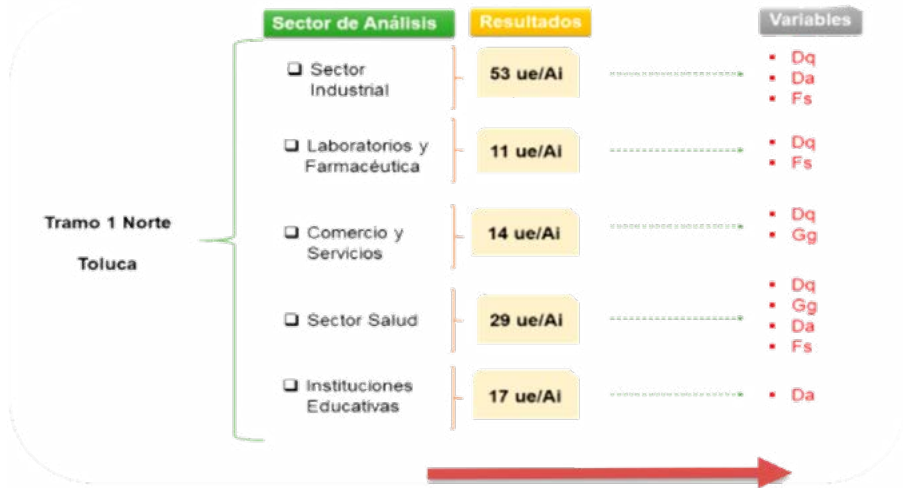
Sector de Análisis

Resultados

Variables

Tramo 1 Norte

Toluca

❑ Sector Industrial

53 ue/Ai

- Dq
- Da
- Fs

❑ Laboratorios y Farmacéutica

11 ue/Ai

- Dq
- Fs

❑ Comercio y Servicios

14 ue/Ai

- Dq
- Gg

❑ Sector Salud

29 ue/Ai

- Dq
- Gg
- Da
- Fs

❑ Instituciones Educativas

17 ue/Ai

- Da